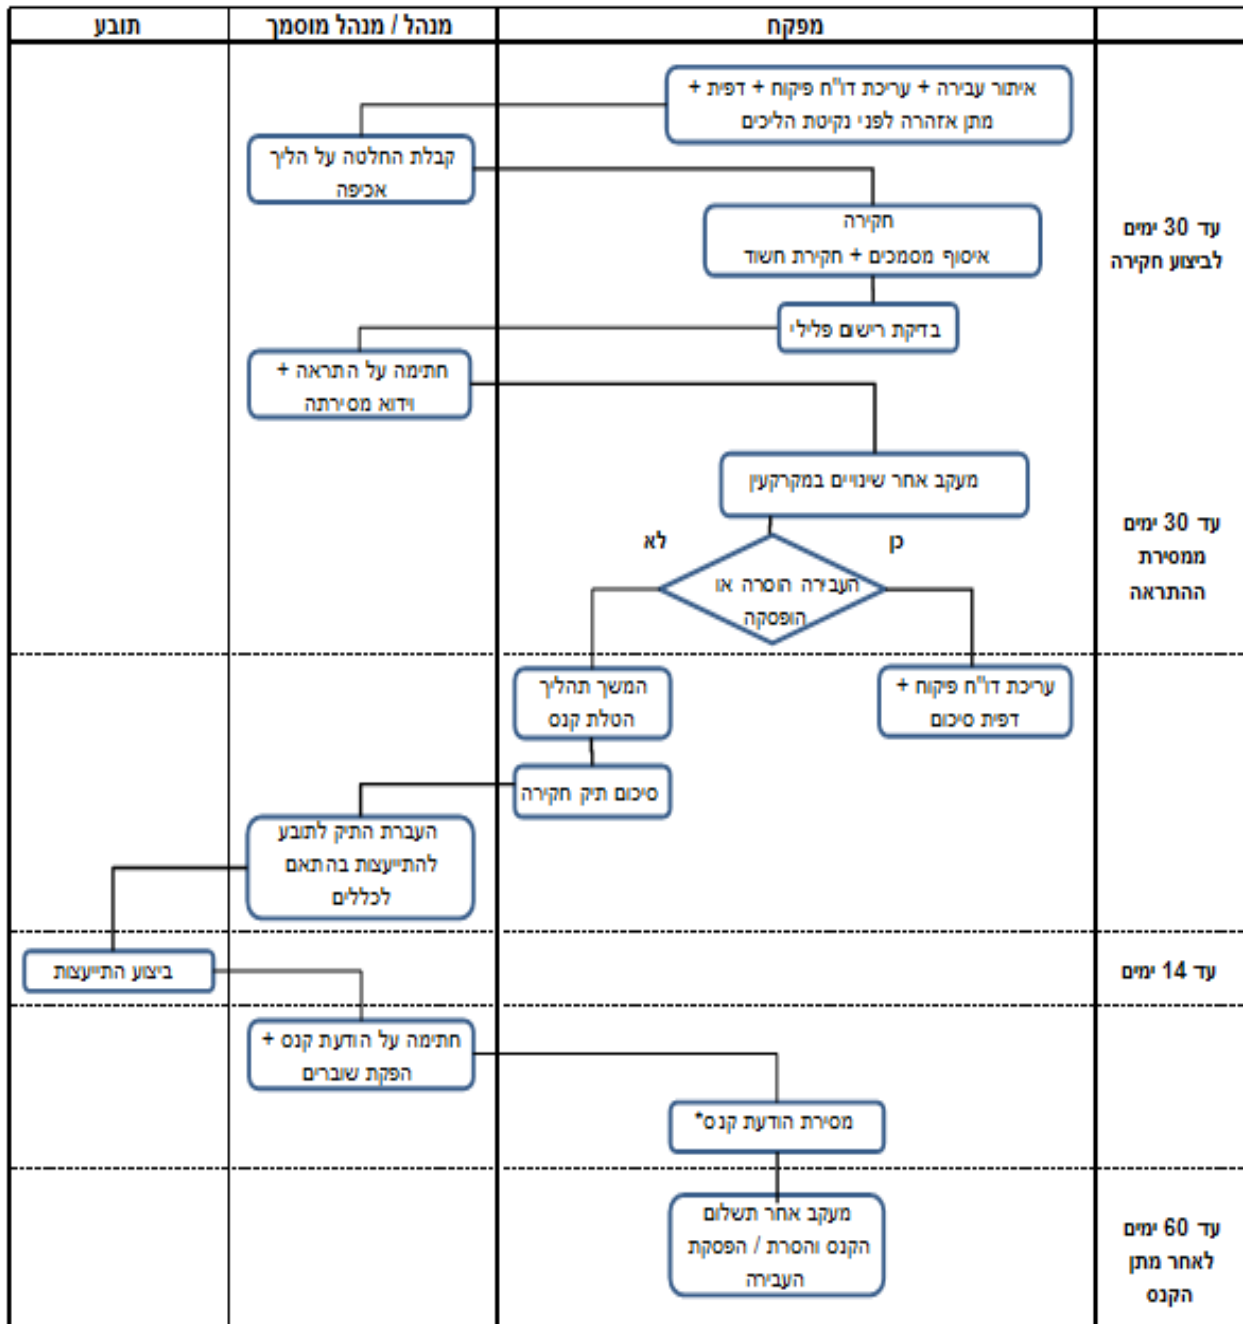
| תובע | מנהל / מנהל מוסמך | מפקח | |
|---|---|---|---|

איתור עבירה + עריכת דו"ח פיקוח + דפית מתן אזהרה לפני נקיטת הליכים

קבלת החלטה על הליך אכיפה

חקירה
איסוף מסמכים + חקירת חשוד

עד 30 ימים לביצוע חקירה

בדיקת רישום פלילי

חתימה על התראה + וידוא מסירתה

מעקב אחר שינויים במקרקעין

עד 30 ימים ממסירת ההתראה

לא

כן

העבירה הוסרה או הופסקה

המשך תהליך הטלת קנס

עריכת דו"ח פיקוח + דפית סיכום

סיכום תיק חקירה

העברת התיק לתובע להתייעצות בהתאם לכללים

ביצוע התייעצות

עד 14 ימים

חתימה על הודעת קנס + הפקת שוברים

מסירת הודעת קנס*

מעקב אחר תשלום הקנס והסרת / הפסקת העבירה

עד 60 ימים לאחר מתן הקנס